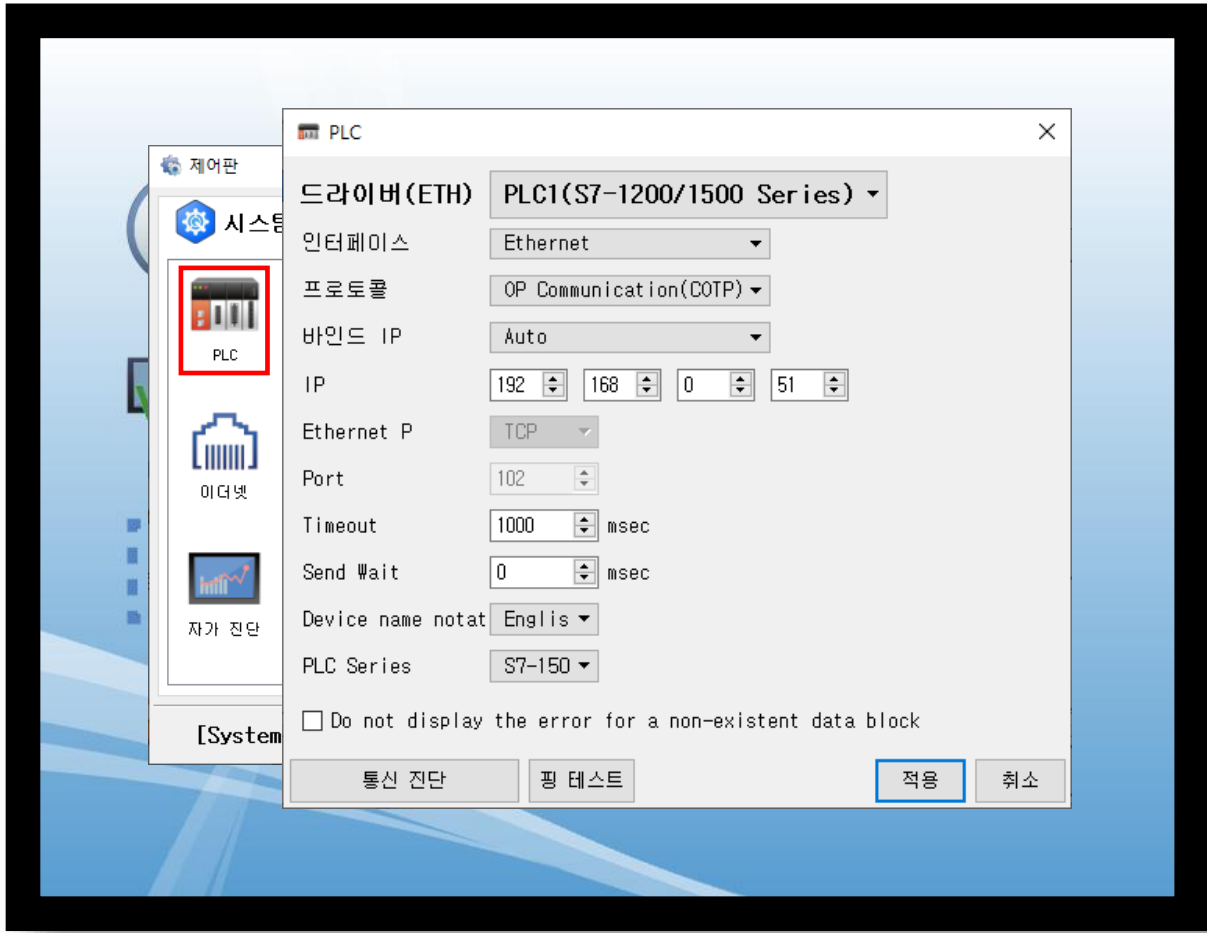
제어판

시스템

PLC

이더넷

자가 진단

[System

PLC

드라이버(ETH) PLC1(S7-1200/1500 Series)

인터페이스 Ethernet

프로토콜 OP Communication(COTP)

바인드 IP Auto

IP 192 168 0 51

Ethernet P TCP

Port 102

Timeout 1000 msec

Send Wait 0 msec

Device name notat Englis

PLC Series S7-150

Do not display the error for a non-existent data block

통신 진단

핑 테스트

적용

취소